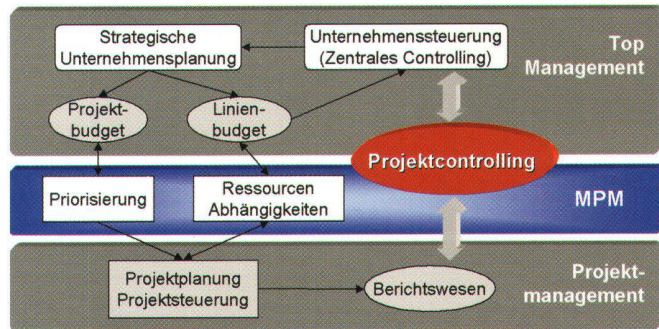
Strategische Unternehmensplanung

Unternehmenssteuerung (Zentrales Controlling)

Top Management

Projekt-budget

Linien-budget

Projektcontrolling

Priorisierung

Ressourcen Abhängigkeiten

MPM

Projektplanung Projektsteuerung

Berichtswesen

Projekt-management